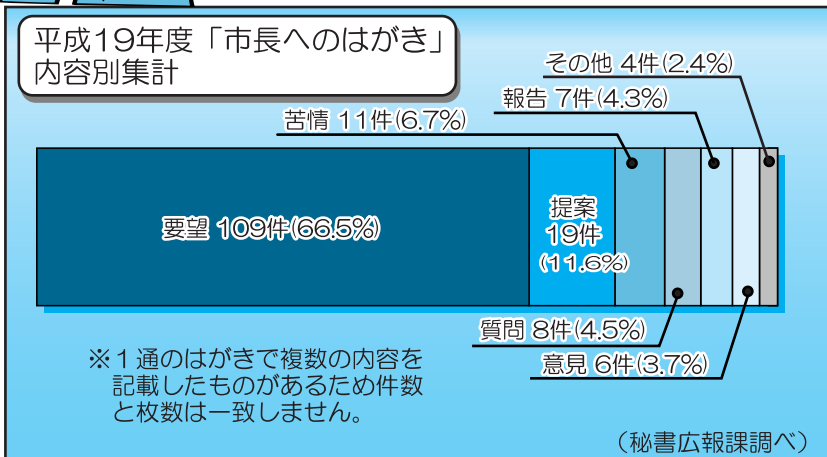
平成19年度「市長へのはがき」
内容別集計

その他 4件(2.4%)

報告 7件(4.3%)

苦情 11件(6.7%)

要望 109件(66.5%)

提案
19件
(11.6%)

質問 8件(4.5%)

意見 6件(3.7%)

※1通のはがきで複数の内容を記載したものがあるため件数と枚数は一致しません。

(秘書広報課調べ)